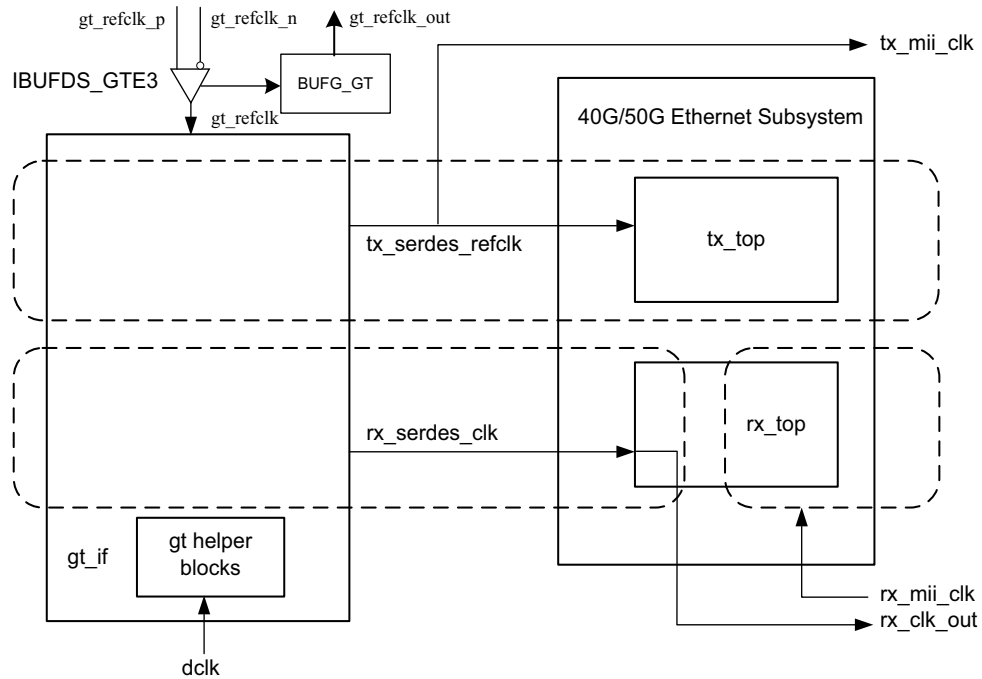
gt_refclk_p
gt_refclk_n
gt_refclk_out
tx_mii_clk
IBUFDS_GTE3
BUFG_GT
gt_refclk
40G/50G Ethernet Subsystem
tx_serdes_refclk
tx_top
rx_serdes_clk
rx_top
gt_if
gt helper blocks
rx_mii_clk
rx_clk_out
dclk